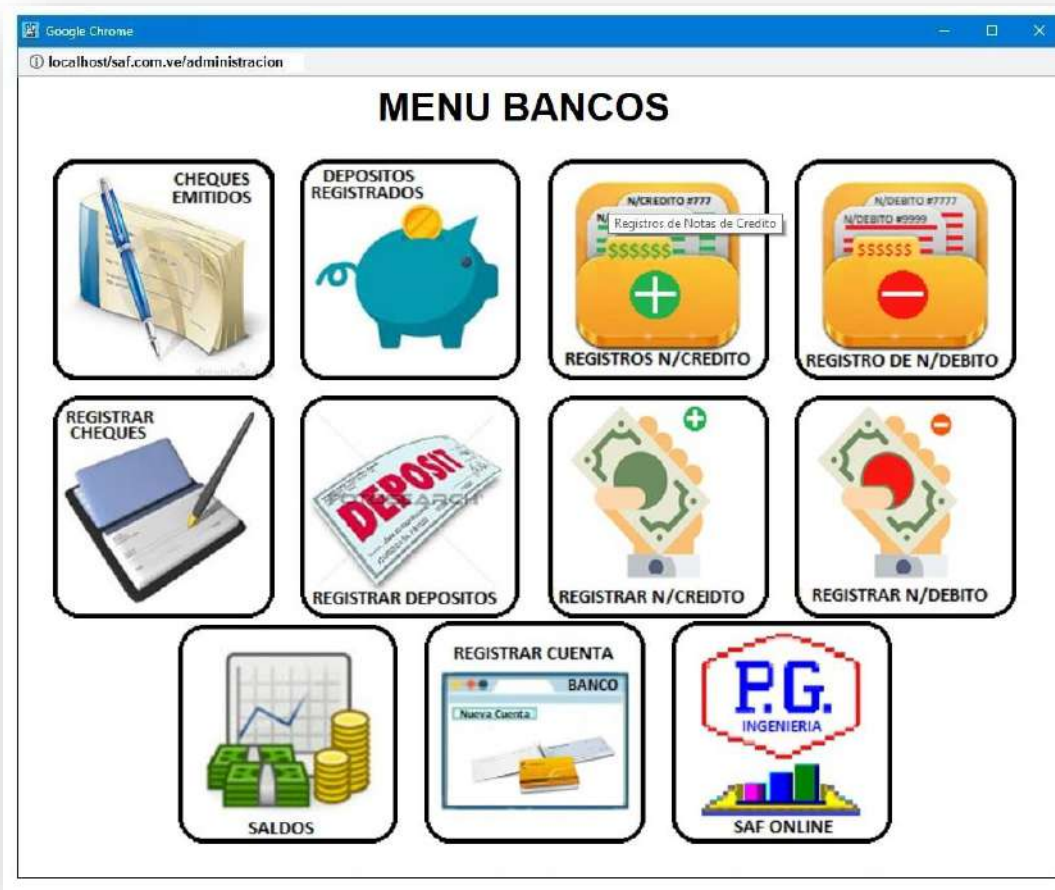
Google Chrome

localhost/saf.com.ve/administracion

MENU BANCOS

CHEQUES EMITIDOS

DEPOSITOS REGISTRADOS

N/CREDITO #777

Registros de Notas de Credito

\$\$\$\$\$\$

REGISTROS N/CREDITO

N/DEBITO #7777

N/DEBITO #9999

\$\$\$\$\$\$

REGISTRO DE N/DEBITO

REGISTRAR CHEQUES

DEPOSIT

REGISTRAR DEPOSITOS

REGISTRAR N/CREIDTO

REGISTRAR N/DEBITO

SALDOS

REGISTRAR CUENTA

BANCO

Nueva Cuenta

P.G.

INGENIERIA

SAF ONLINE